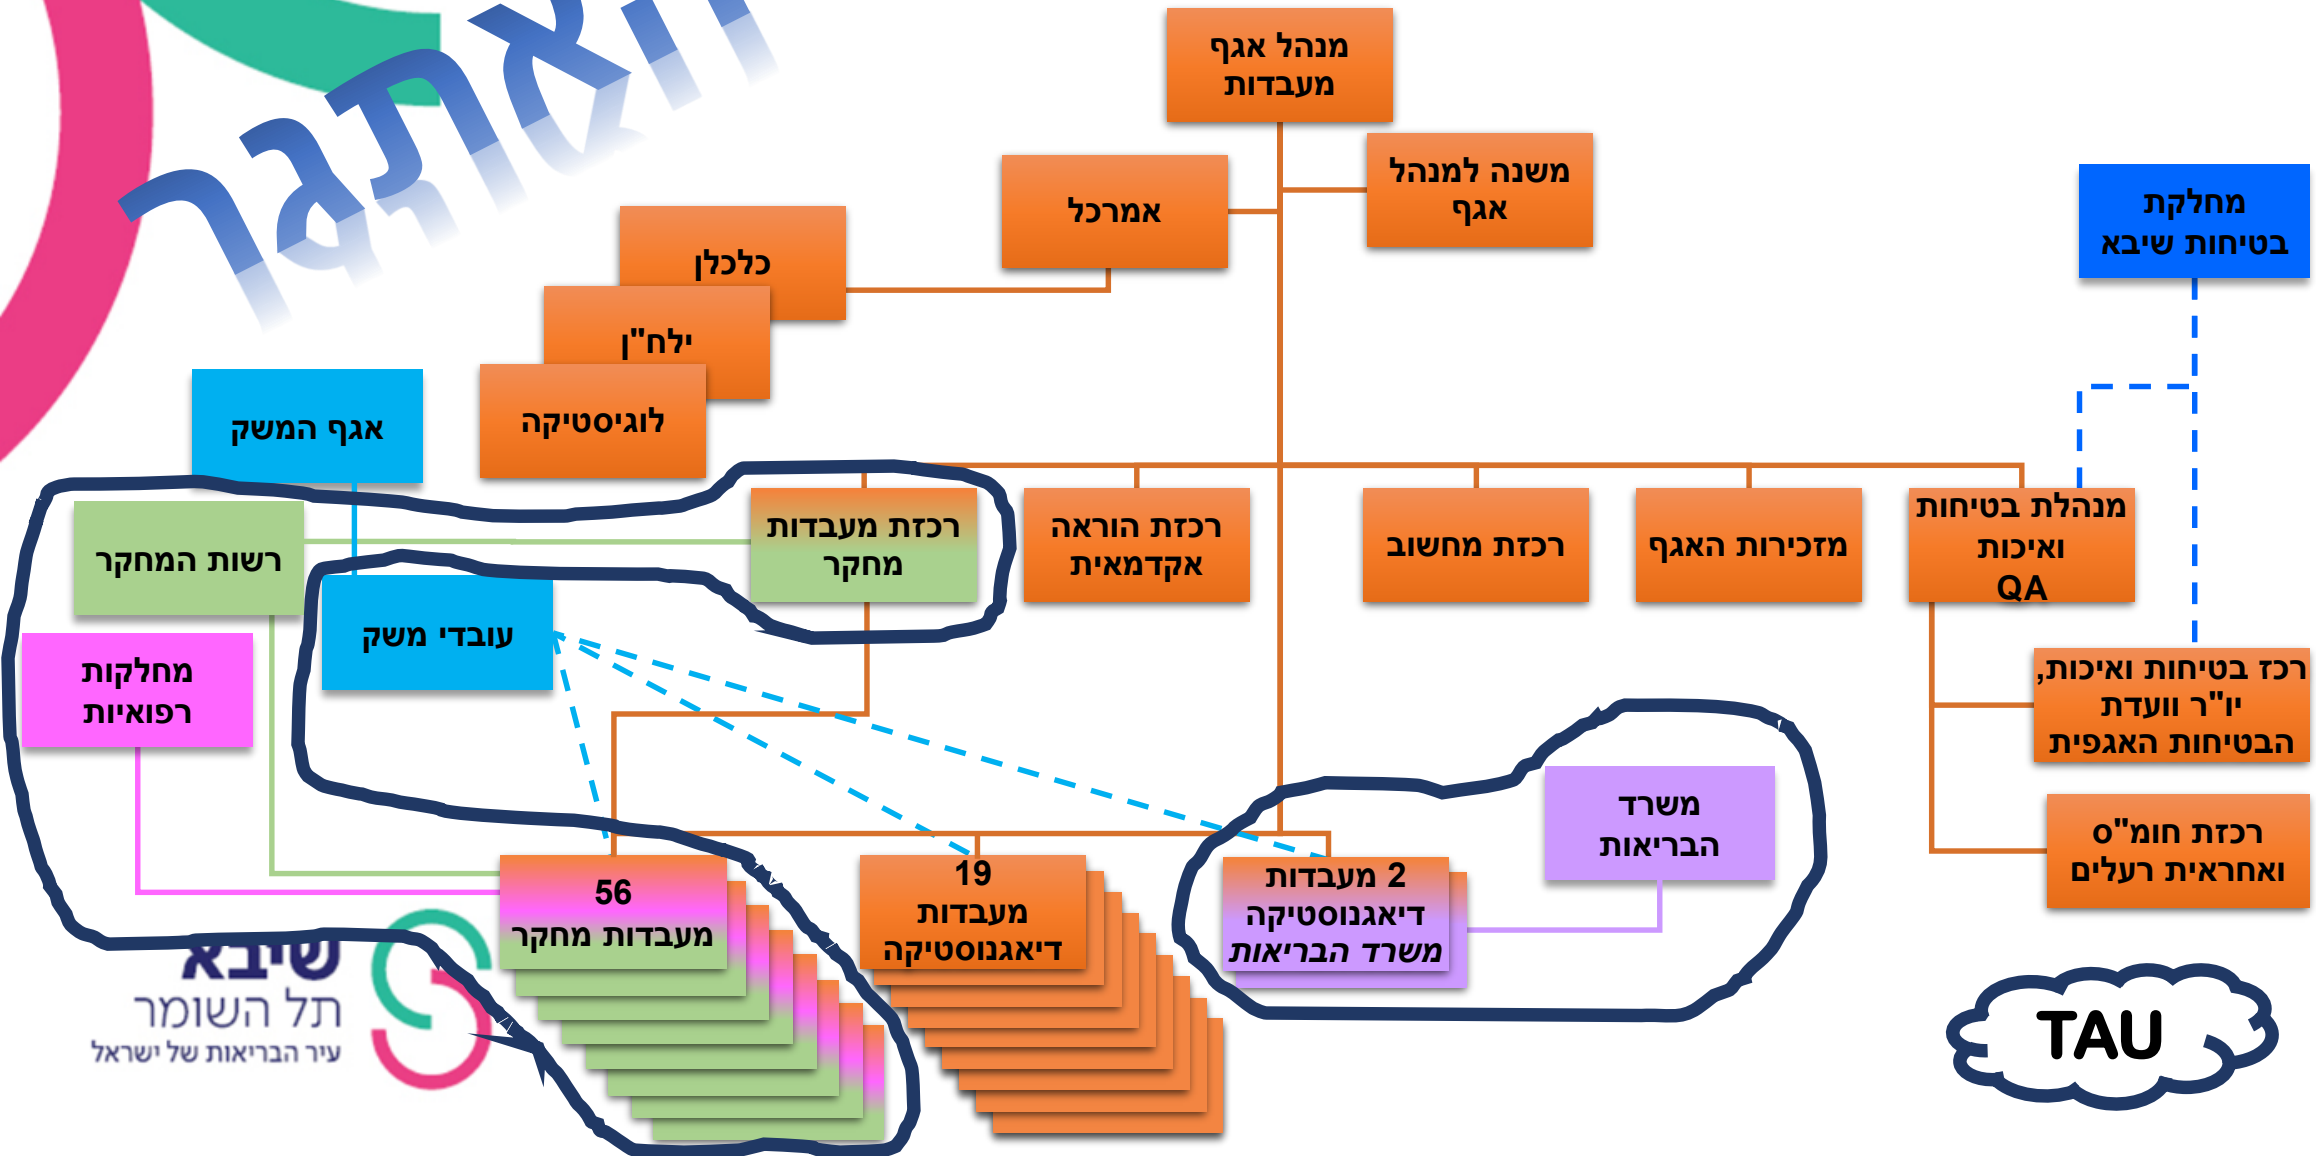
ואתגר

מנהל אגף מעבדות

משנה למנהל אגף

אמרכל

מחלקת בטיחות שיבא

כלכלן

ילח"ן

לוגיסטיקה

אגף המשק

רשות המחקר

רכזת מעבדות מחקר

רכזת הוראה אקדמאית

רכזת מחשוב

מזכירות האגף

מנהלת בטיחות ואיכות QA

עובדי משק

מחלקות רפואיות

רכז בטיחות ואיכות, יו"ר וועדת הבטיחות האגפית

משרד הבריאות

רכזת חומ"ס ואחראית רעלים

56 מעבדות מחקר

19 מעבדות דיאגנוסטיקה

2 מעבדות דיאגנוסטיקה משרד הבריאות

שיבא
תל השומר
עיר הבריאות של ישראל

TAU